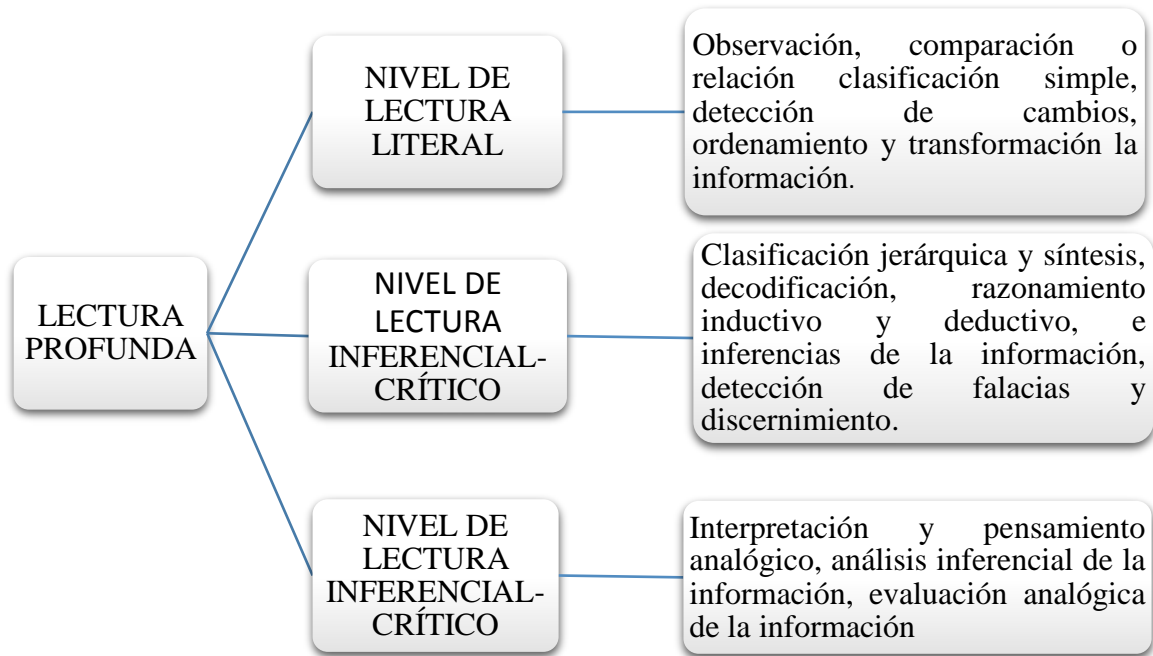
LECTURA PROFUNDA

NIVEL DE LECTURA LITERAL

Observación, comparación o relación clasificación simple, detección de cambios, ordenamiento y transformación la información.

NIVEL DE LECTURA INFERENCIAL-CRÍTICO

Clasificación jerárquica y síntesis, decodificación, razonamiento inductivo y deductivo, e inferencias de la información, detección de falacias y discernimiento.

NIVEL DE LECTURA INFERENCIAL-CRÍTICO

Interpretación y pensamiento analógico, análisis inferencial de la información, evaluación analógica de la información